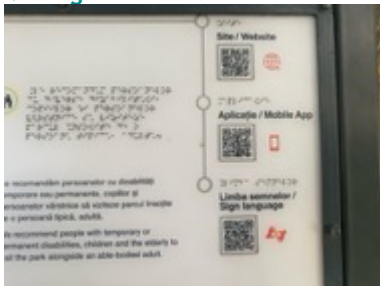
Site / Website

Aplicație / Mobile App

Limba semnelor / Sign language

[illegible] recomandăm persoanelor cu dizabilități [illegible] temporare sau permanente, copiilor și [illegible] înaintate în vârstă să viziteze parcul însoțite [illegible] o persoană tipică, adultă.

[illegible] recommend people with temporary or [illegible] disabilities, children and the elderly to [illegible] the park alongside an able-bodied adult.